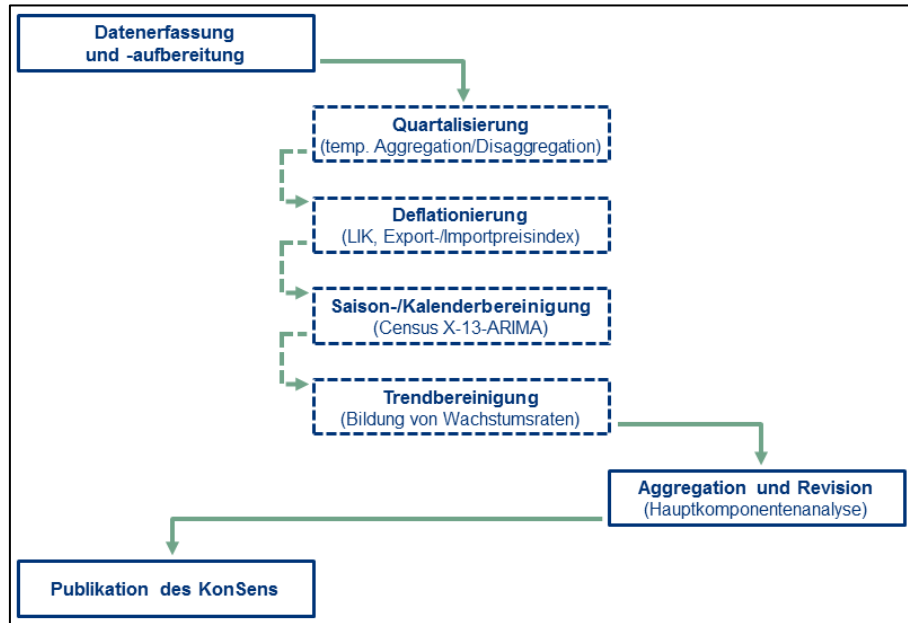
Datenerfassung und -aufbereitung

Quartalisierung
(temp. Aggregation/Disaggregation)

Deflationierung
(LIK, Export-/Importpreisindex)

Saison-/Kalenderbereinigung
(Census X-13-ARIMA)

Trendbereinigung
(Bildung von Wachstumsraten)

Aggregation und Revision
(Hauptkomponentenanalyse)

Publikation des KonSens